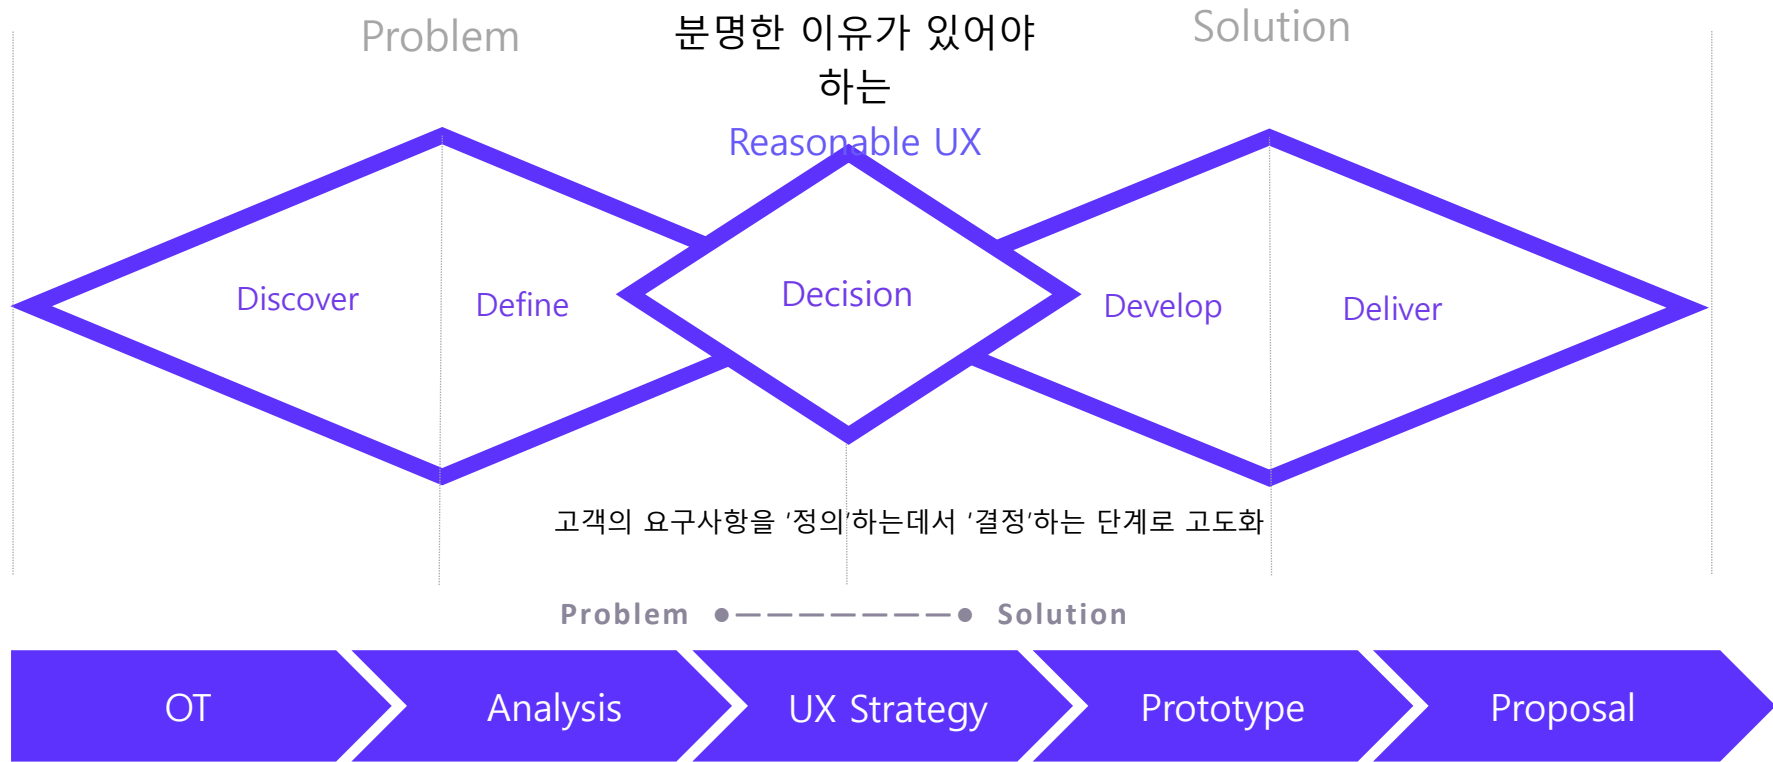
Problem

분명한 이유가 있어야 하는

Solution

Reasonable UX

Discover

Define

Decision

Develop

Deliver

고객의 요구사항을 '정의'하는데서 '결정'하는 단계로 고도화

Problem ●————————● Solution

OT

Analysis

UX Strategy

Prototype

Proposal